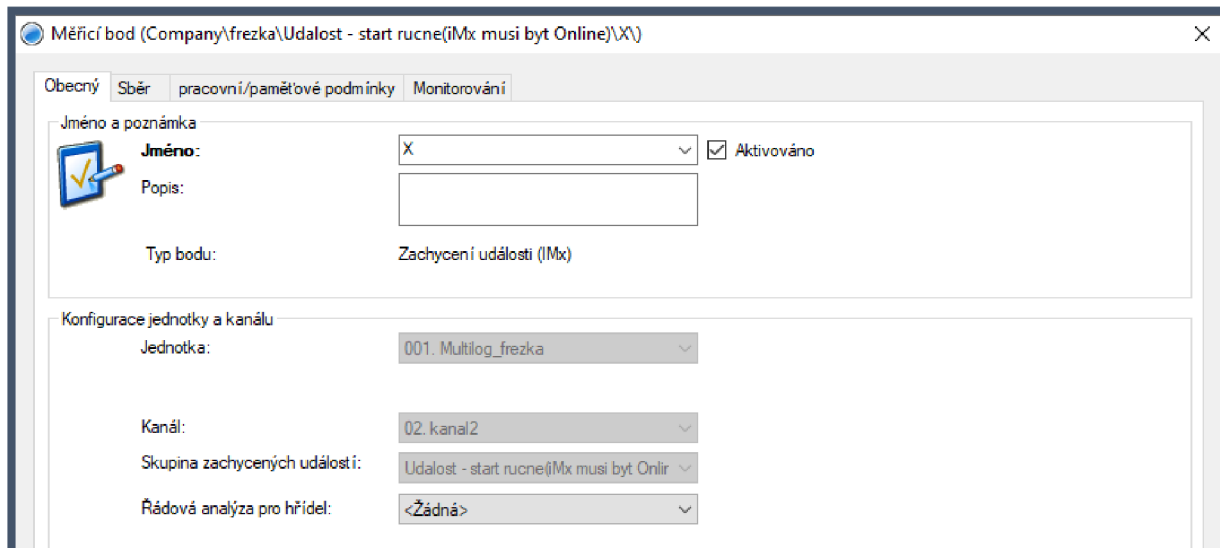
Měřicí bod (Company\frezka\Udalost - start rucne(iMx musi byt Online)\X\)

×

Obecný | Sběr | pracovní/paměťové podmínky | Monitorování

Jméno a poznámka

Jméno: X

Aktivováno

Popis:

Typ bodu: Zachycení události (IMx)

Konfigurace jednotky a kanálu

Jednotka: 001. Multilog_frezka

Kanál: 02. kanal2

Skupina zachycených událostí: Udalost - start rucne(iMx musi byt Onlir

Řádová analýza pro hřídel: <Žádná>